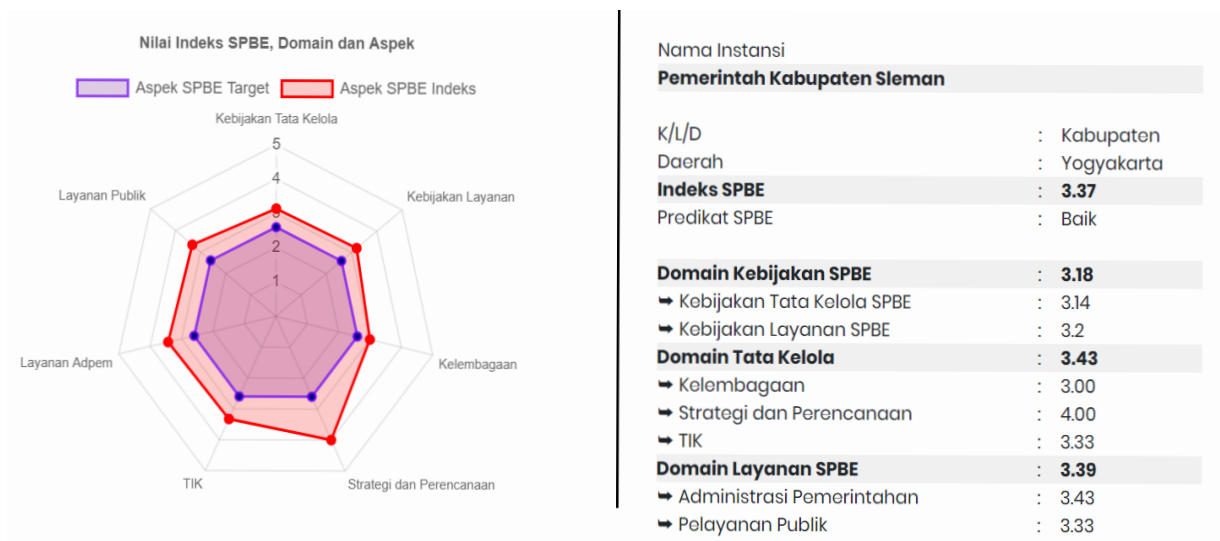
Nilai Indeks SPBE, Domain dan Aspek

Aspek SPBE Target
Aspek SPBE Indeks

Kebijakan Tata Kelola
5
4
3
2
1
Kebijakan Layanan
Layanan Publik
Layanan Adpem
Kelembagaan
TIK
Strategi dan Perencanaan

Nama Instansi
Pemerintah Kabupaten Sleman

| | | |
|---|---|---|
| K/L/D | : | Kabupaten |
| Daerah | : | Yogyakarta |
| **Indeks SPBE** | : | **3.37** |
| Predikat SPBE | : | Baik |

| | | |
|---|---|---|
| **Domain Kebijakan SPBE** | : | **3.18** |
| ➡ Kebijakan Tata Kelola SPBE | : | 3.14 |
| ➡ Kebijakan Layanan SPBE | : | 3.2 |
| **Domain Tata Kelola** | : | **3.43** |
| ➡ Kelembagaan | : | 3.00 |
| ➡ Strategi dan Perencanaan | : | 4.00 |
| ➡ TIK | : | 3.33 |
| **Domain Layanan SPBE** | : | **3.39** |
| ➡ Administrasi Pemerintahan | : | 3.43 |
| ➡ Pelayanan Publik | : | 3.33 |